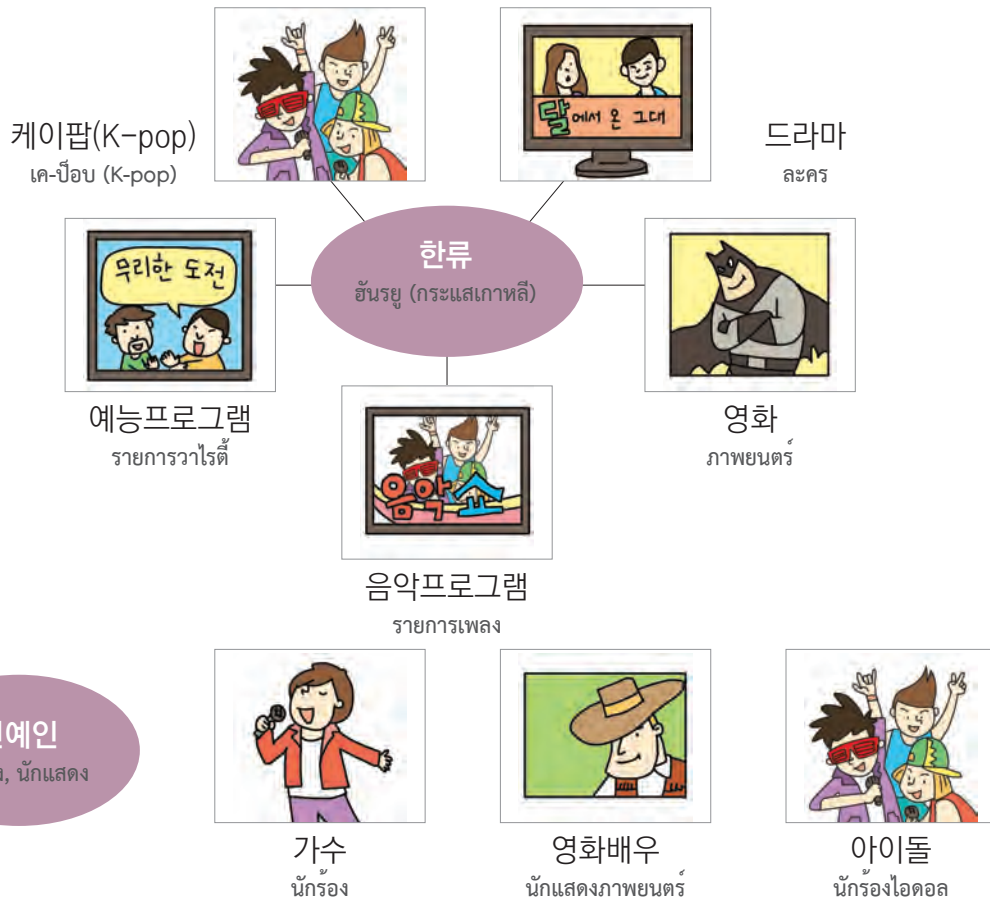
케이팝(K-pop)
เค-ป็อบ (K-pop)

달에서 온 그대

드라마
ละคร

무리한 도전

한류
ฮันรยู (กระแสเกาหลี)

예능프로그램
รายการวาไรตี้

음악쇼

영화
ภาพยนตร์

음악프로그램
รายการเพลง

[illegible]예인
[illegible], นักแสดง

가수
นักร้อง

영화배우
นักแสดงภาพยนตร์

아이돌
นักร้องไอดอล